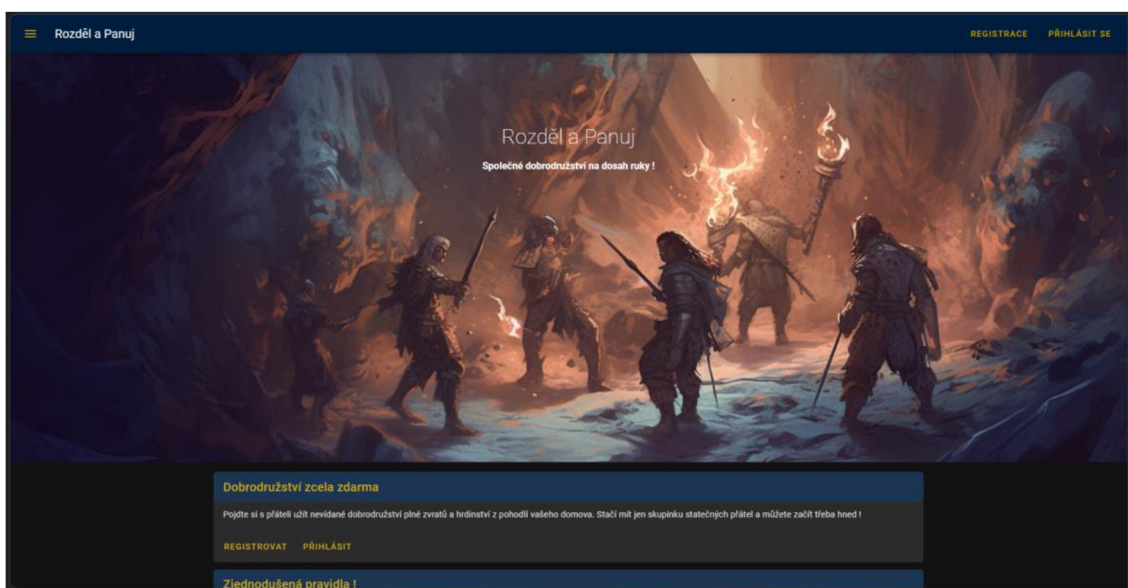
Rozděl a Panuj

REGISTRACE PŘIHLÁSIT SE

Rozděl a Panuj

Společné dobrodružství na dosah ruky !

Dobrodružství zcela zdarma

Pojďte si s přáteli užít nevídané dobrodružství plné zvratů a hrdinství z pohodlí vašeho domova. Stačí mít jen skupinku statečných přátel a můžete začít třeba hned !

REGISTROVAT PŘIHLÁSIT

Zjednodušená pravidla !